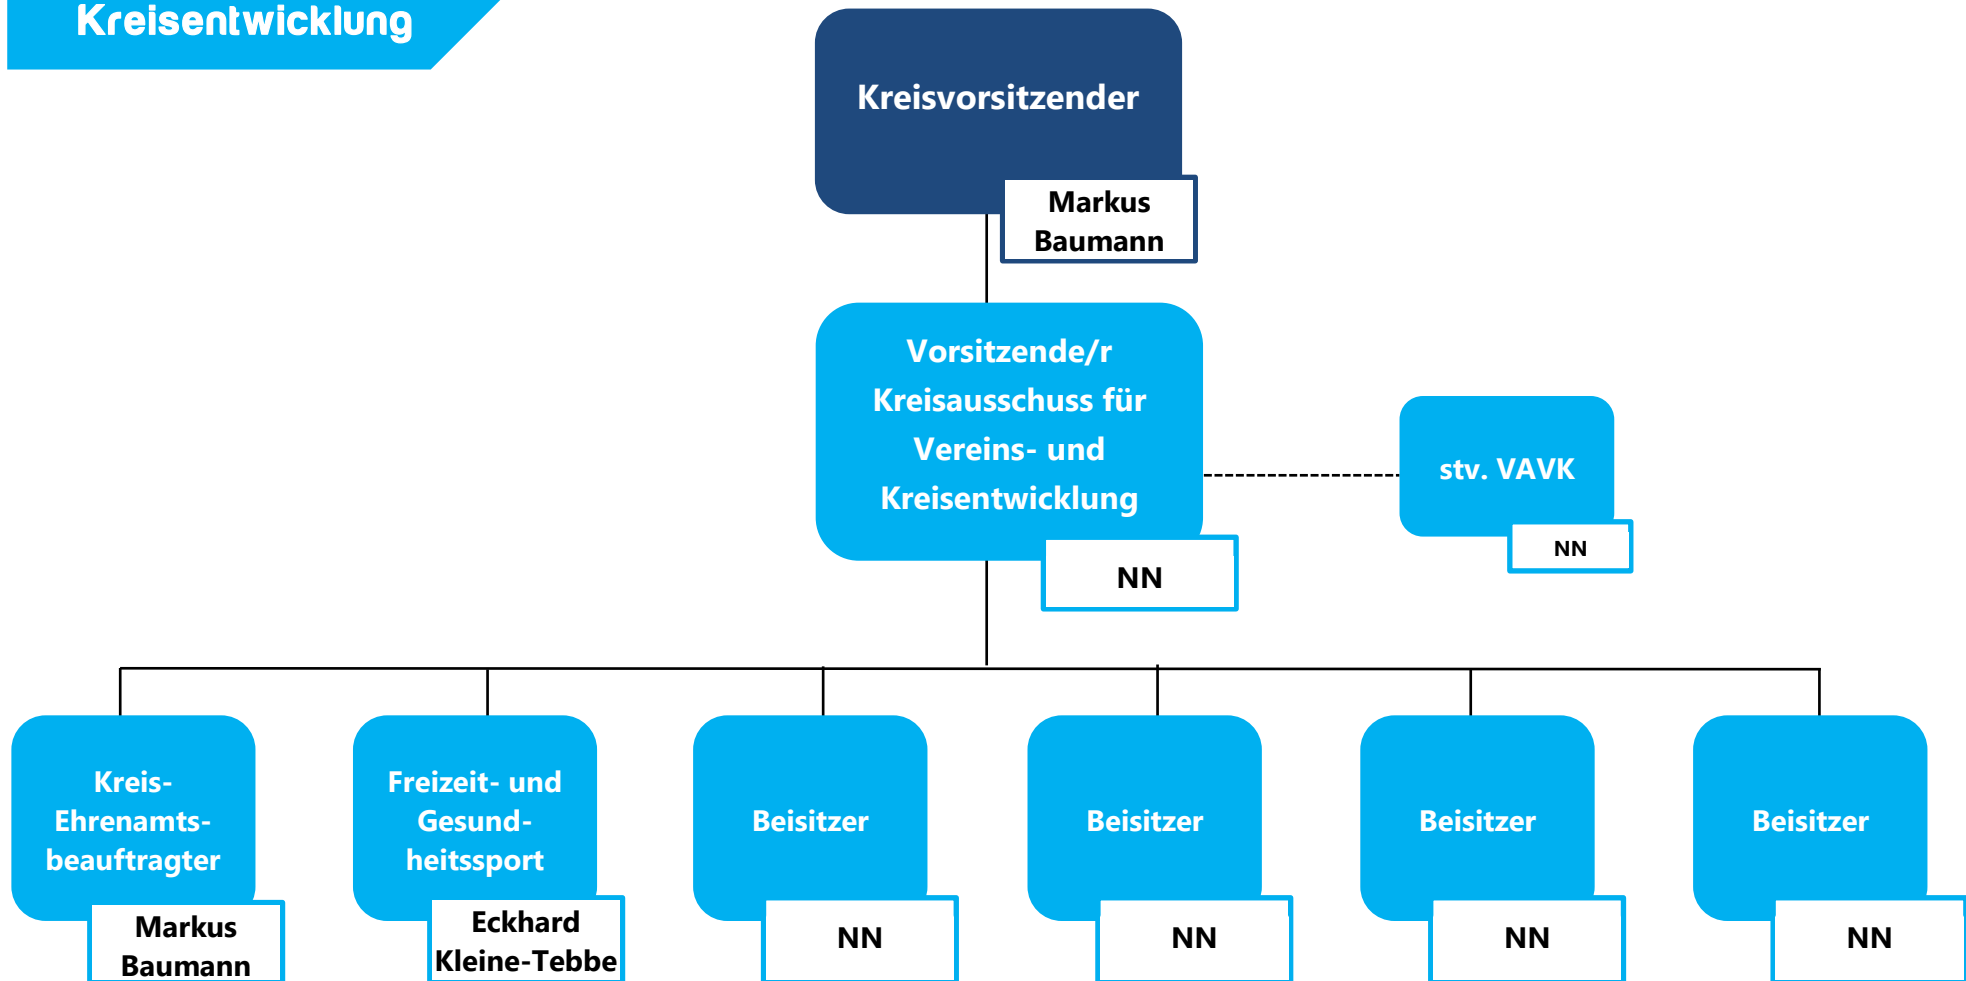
Kreisentwicklung

Kreisvorsitzender

Markus Baumann

Vorsitzende/r Kreisausschuss für Vereins- und Kreisentwicklung

NN

stv. VAVK

NN

Kreis-Ehrenamts-beauftragter

Markus Baumann

Freizeit- und Gesund-heitssport

Eckhard Kleine-Tebbe

Beisitzer

NN

Beisitzer

NN

Beisitzer

NN

Beisitzer

NN